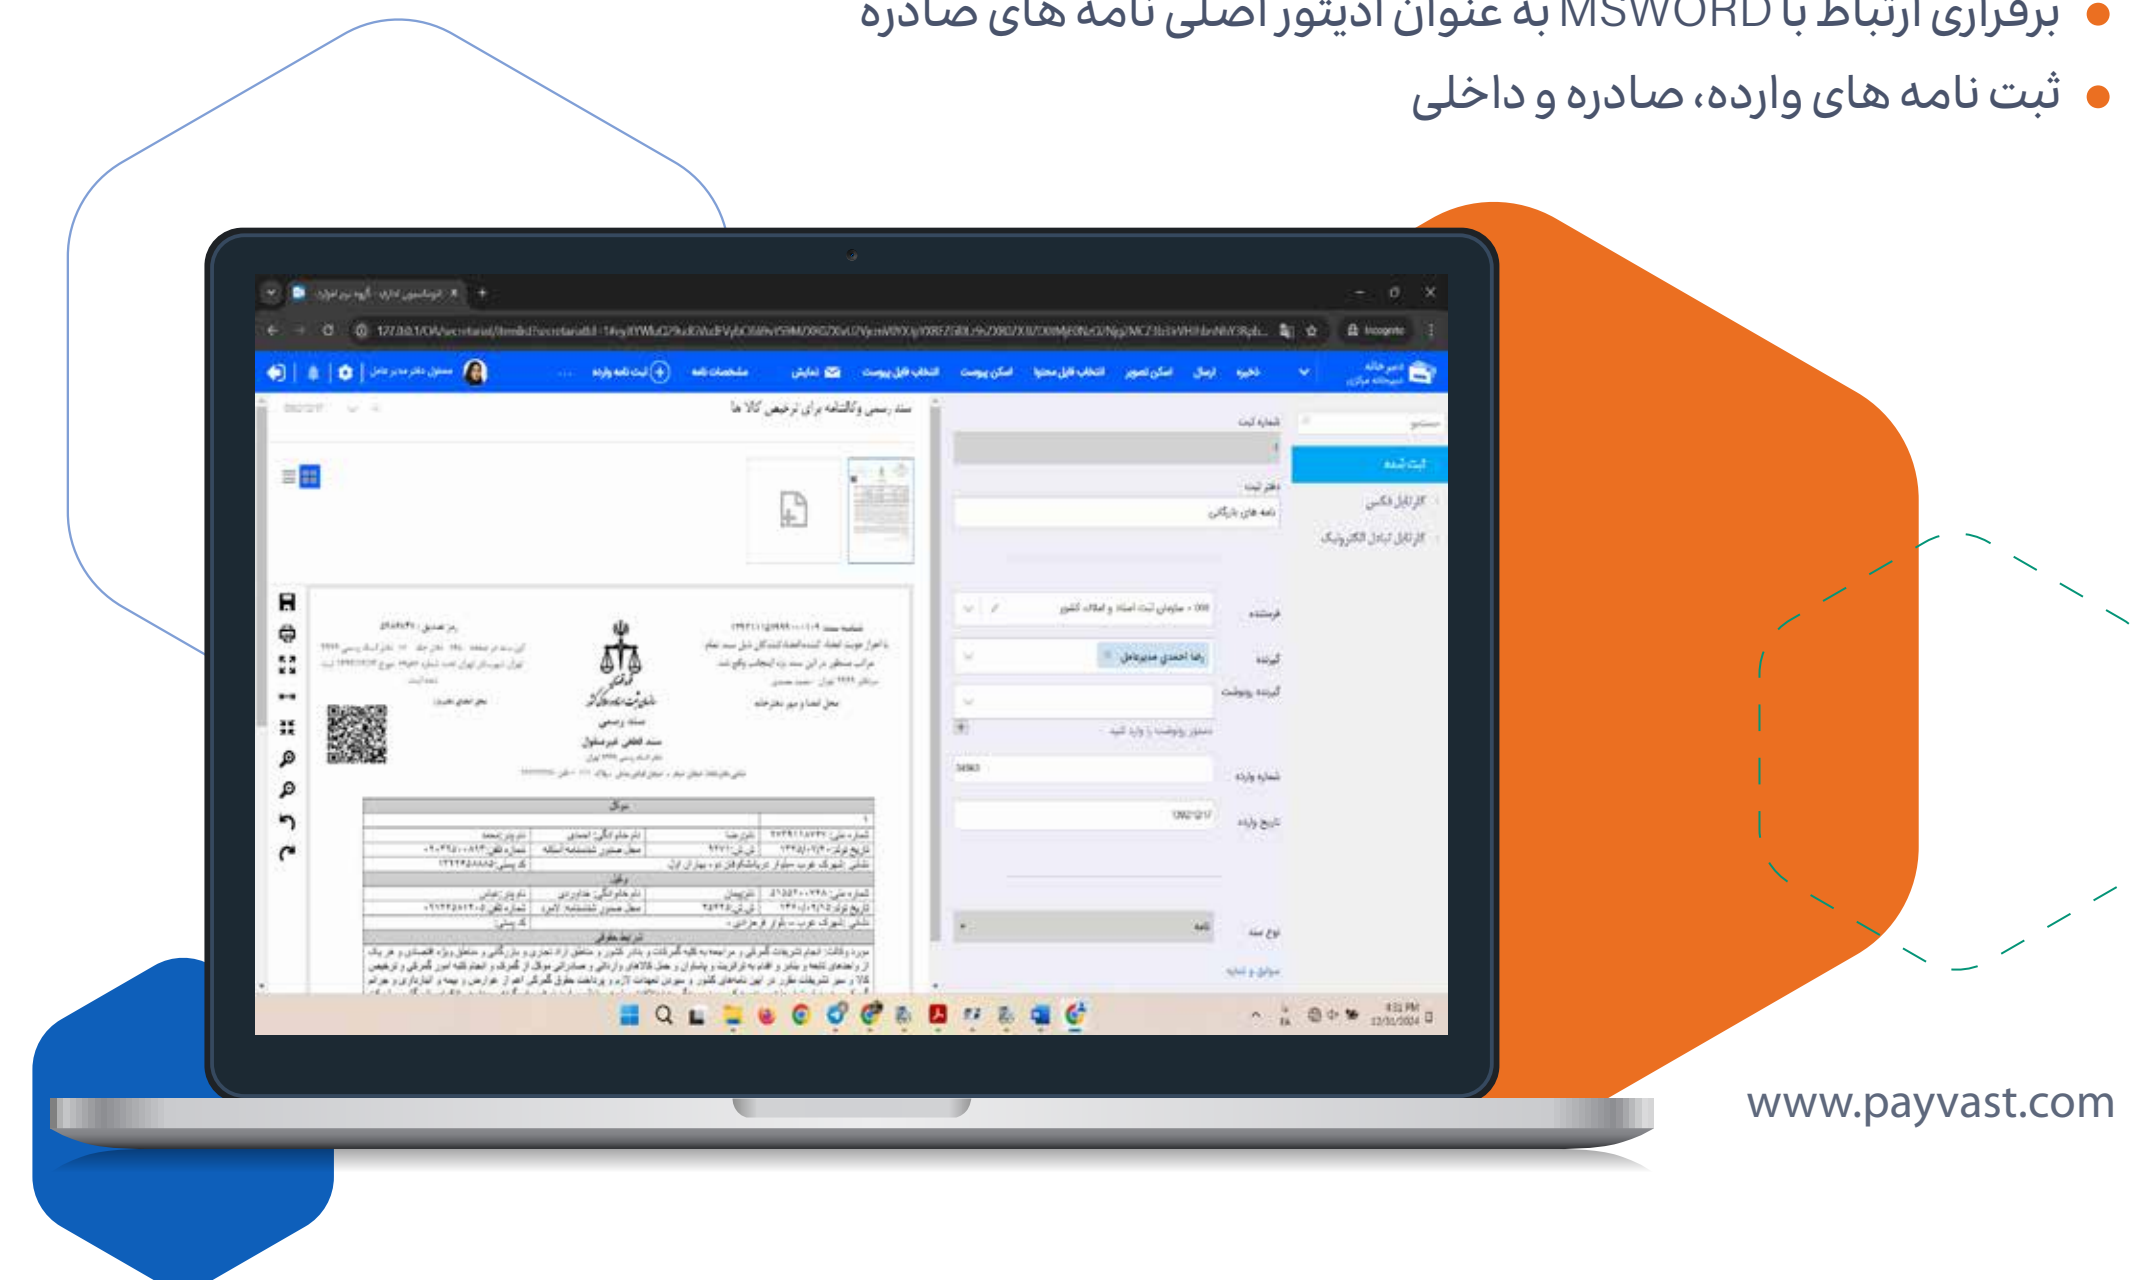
برقراری ارتباط با MSWORD به عنوان ادیتور اصلی نامه های صادره

ثبت نامه های وارده، صادره و داخلی

ذخیره ارسال اسکن تصویر انتخاب فایل محتوا اسکن پیوست انتخاب فایل پیوست نمایش مشخصات نامه ثبت نامه وارده

سند رسمی وکالتنامه برای ترخیص کالا ها

شماره ثبت
دفتر ثبت
نامه های بازرگانی
ثبت شده
کارتابل فکس
کارتابل تبادل الکترونیک
فرستنده
گیرنده
گیرنده رونوشت
شماره وارده
تاریخ وارده
نوع سند
نامه

www.payvast.com